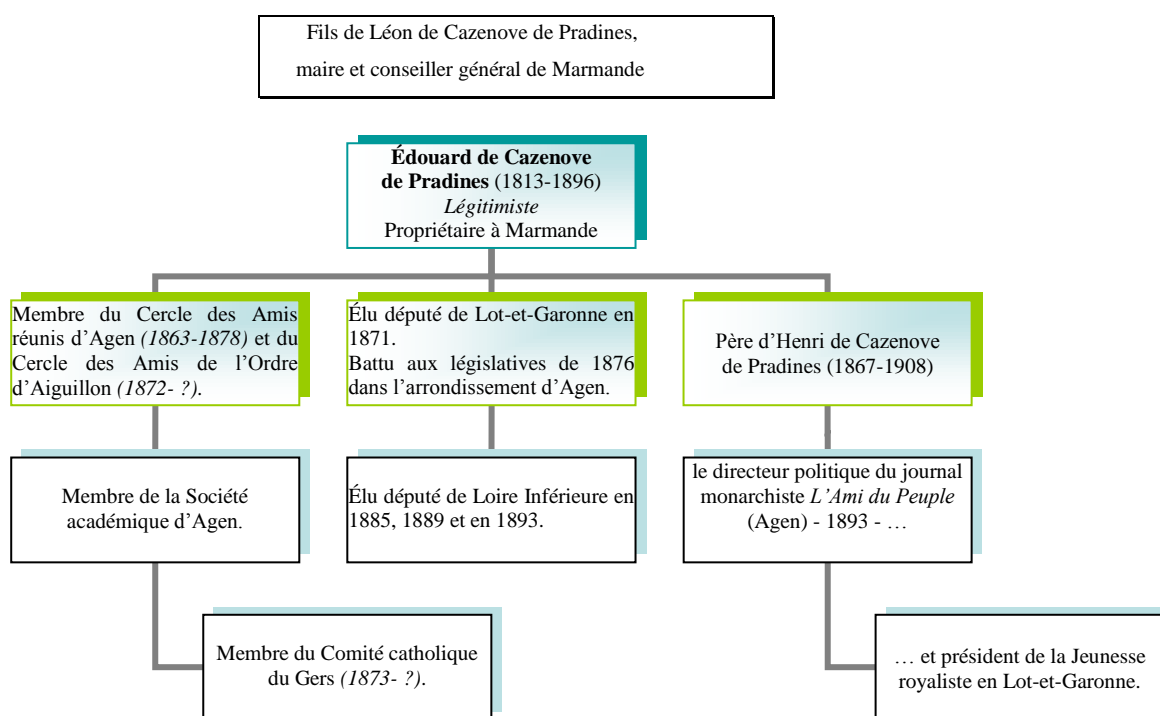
Fils de Léon de Cazenove de Pradines, maire et conseiller général de Marmande

**Édouard de Cazenove de Pradines** (1813-1896)
*Légitimiste*
Propriétaire à Marmande

Membre du Cercle des Amis réunis d'Agen *(1863-1878)* et du Cercle des Amis de l'Ordre d'Aiguillon *(1872- ?)*.

Élu député de Lot-et-Garonne en 1871.
Battu aux législatives de 1876 dans l'arrondissement d'Agen.

Père d'Henri de Cazenove de Pradines (1867-1908)

Membre de la Société académique d'Agen.

Élu député de Loire Inférieure en 1885, 1889 et en 1893.

le directeur politique du journal monarchiste *L'Ami du Peuple* (Agen) - 1893 - …

Membre du Comité catholique du Gers *(1873- ?)*.

… et président de la Jeunesse royaliste en Lot-et-Garonne.